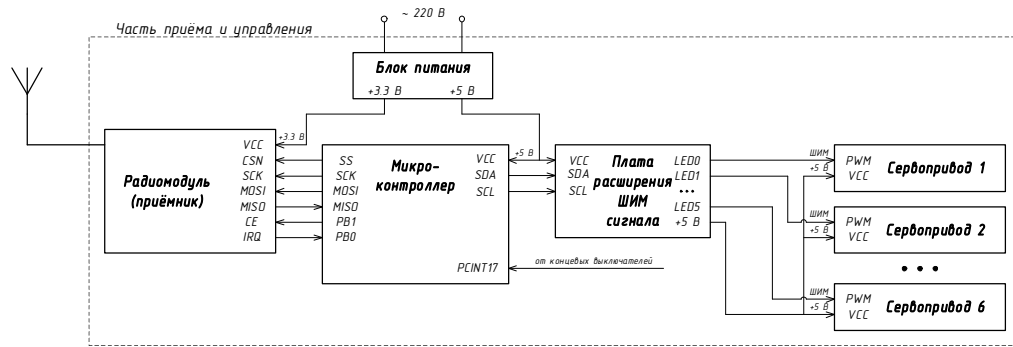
Часть приёма и управления

~ 220 В

Блок питания
+3.3 В
+5 В

+3.3 В

Радиомодуль (приёмник)
VCC
CSN
SCK
MOSI
MISO
CE
IRQ

Микро-контроллер
SS
SCK
MOSI
MISO
PB1
PB0
VCC
SDA
SCL
PCINT17

+5 В

от концевых выключателей

Плата расширения ШИМ сигнала
VCC
SDA
SCL
LED0
LED1
...
LED5
+5 В

ШИМ
+5 В
PWM
VCC
Сервопривод 1

ШИМ
+5 В
PWM
VCC
Сервопривод 2

• • •

ШИМ
+5 В
PWM
VCC
Сервопривод 6